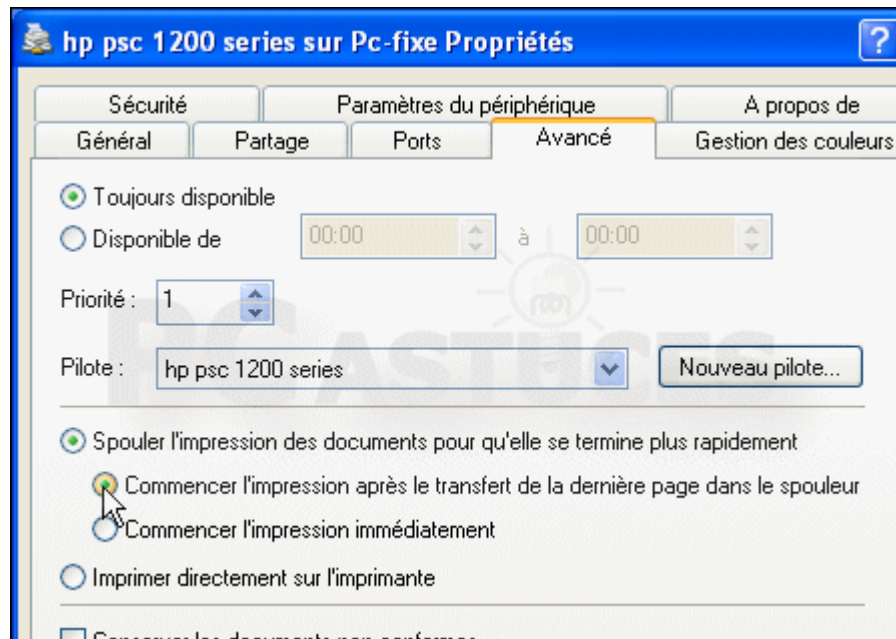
hp psc 1200 series sur Pc-fixe Propriétés

?

Sécurité
Paramètres du périphérique
A propos de
Général
Partage
Ports
Avancé
Gestion des couleurs

Toujours disponible

Disponible de 00:00 à 00:00

Priorité : 1

Pilote : hp psc 1200 series

Nouveau pilote...

PCASTUCES

Spouler l'impression des documents pour qu'elle se termine plus rapidement

Commencer l'impression après le transfert de la dernière page dans le spouleur

Commencer l'impression immédiatement

Imprimer directement sur l'imprimante

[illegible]